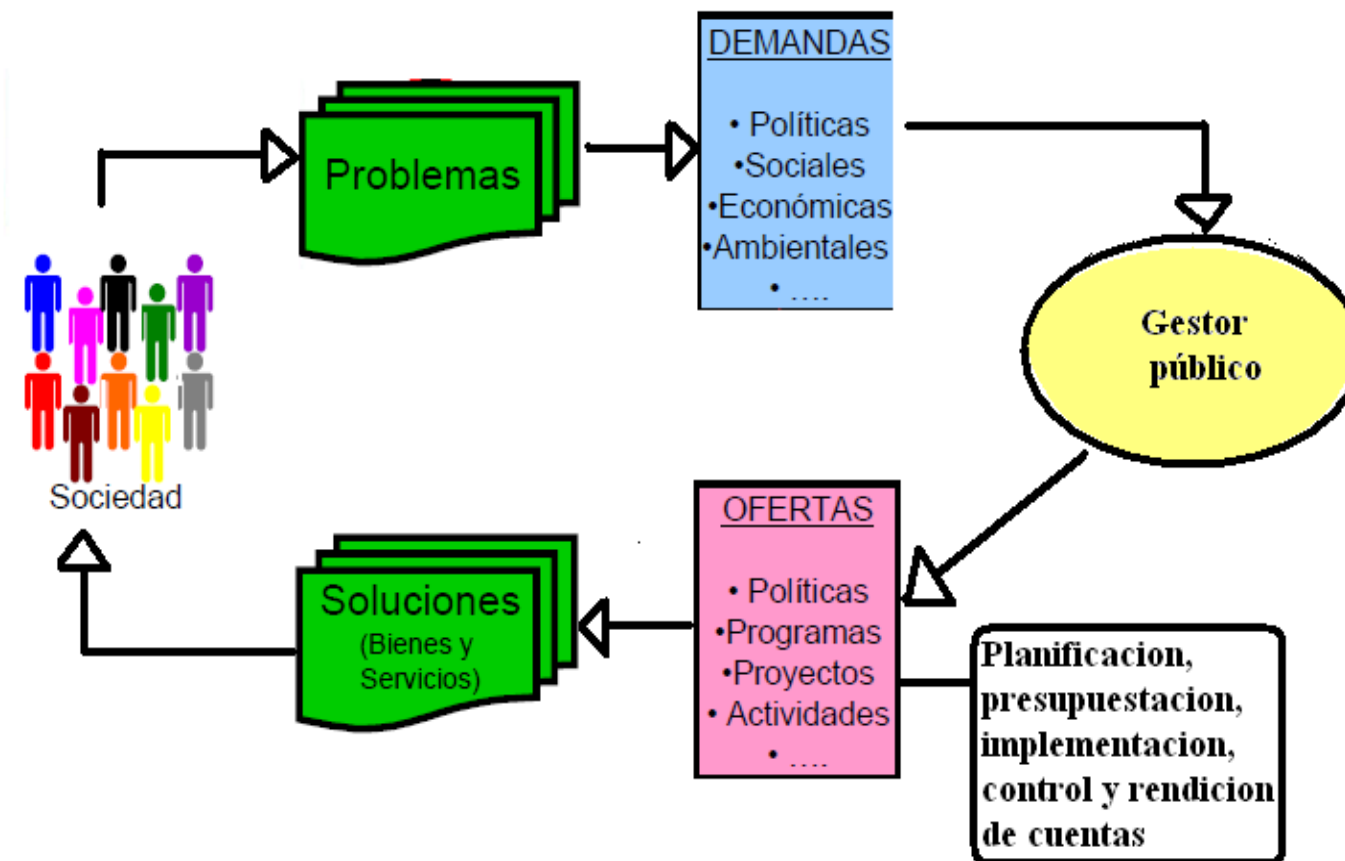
Problemas

DEMANDAS

• Políticas
•Sociales
•Económicas
•Ambientales
• ….

Gestor público

Sociedad

OFERTAS

• Políticas
•Programas
•Proyectos
• Actividades
• ….

Soluciones
(Bienes y Servicios)

Planificacion, presupuestacion, implementacion, control y rendicion de cuentas